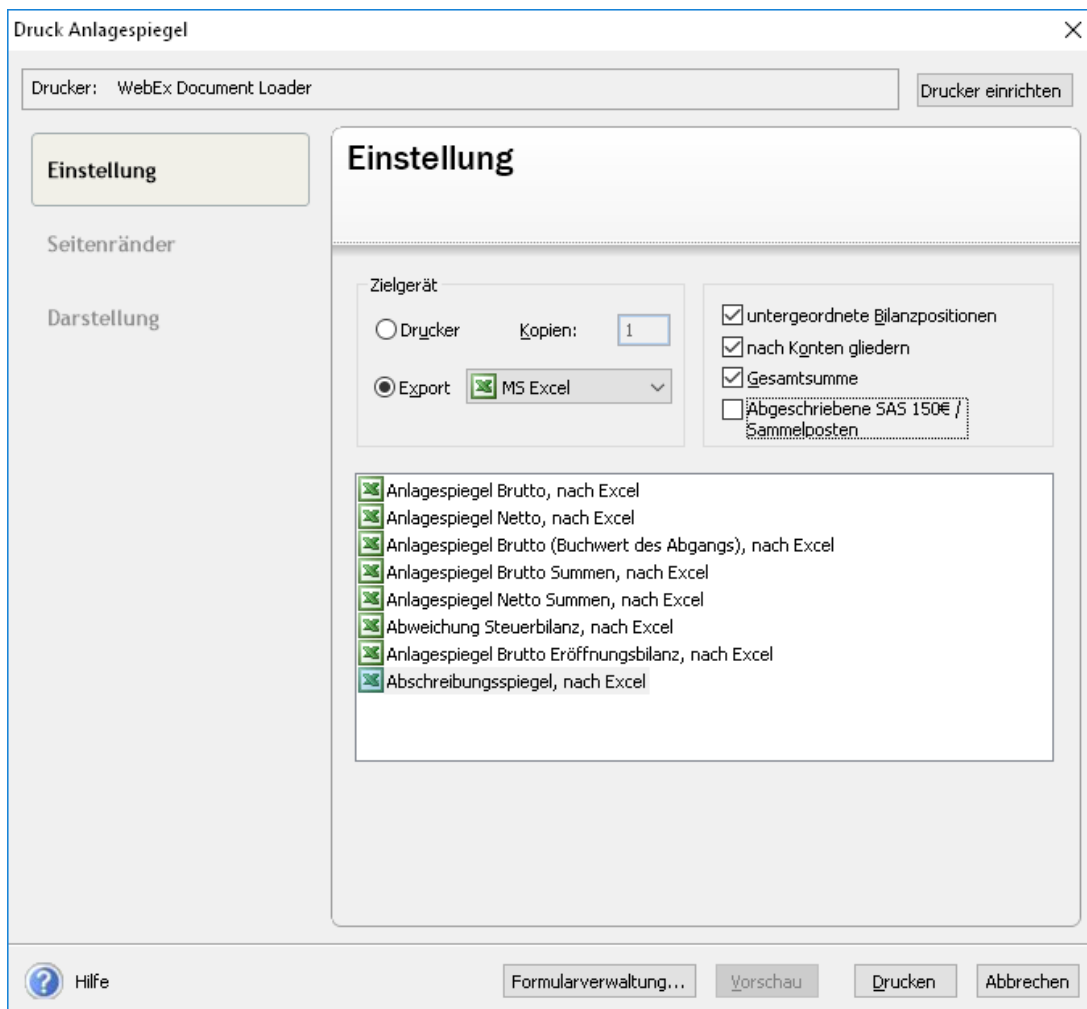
Druck Anlagespiegel

Drucker: WebEx Document Loader

Drucker einrichten

Einstellung

Seitenränder

Darstellung

Einstellung

Zielgerät

Drucker

Kopien: 1

Export

MS Excel

untergeordnete Bilanzpositionen

nach Konten gliedern

Gesamtsumme

Abgeschriebene SAS 150€ / Sammelposten

Anlagespiegel Brutto, nach Excel
Anlagespiegel Netto, nach Excel
Anlagespiegel Brutto (Buchwert des Abgangs), nach Excel
Anlagespiegel Brutto Summen, nach Excel
Anlagespiegel Netto Summen, nach Excel
Abweichung Steuerbilanz, nach Excel
Anlagespiegel Brutto Eröffnungsbilanz, nach Excel
Abschreibungsspiegel, nach Excel

Hilfe

Formularverwaltung...

Vorschau

Drucken

Abbrechen